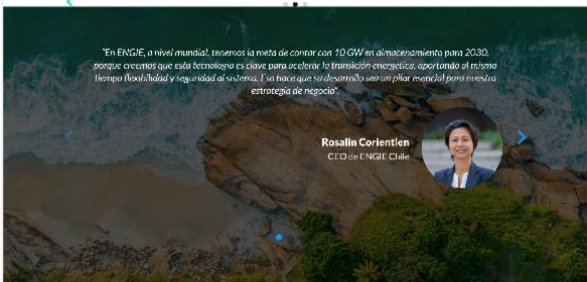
"En ENGIE, a nivel mundial, tenemos la meta de contar con 10 GW en almacenamiento para 2030, porque creemos que esta tecnología es clave para acelerar la transición energética, aportando al mismo tiempo flexibilidad y seguridad al sistema. Eso hace que su desarrollo sea un pilar esencial para nuestra estrategia de negocio".

Rosalin Corientien
CEO de ENGIE Chile